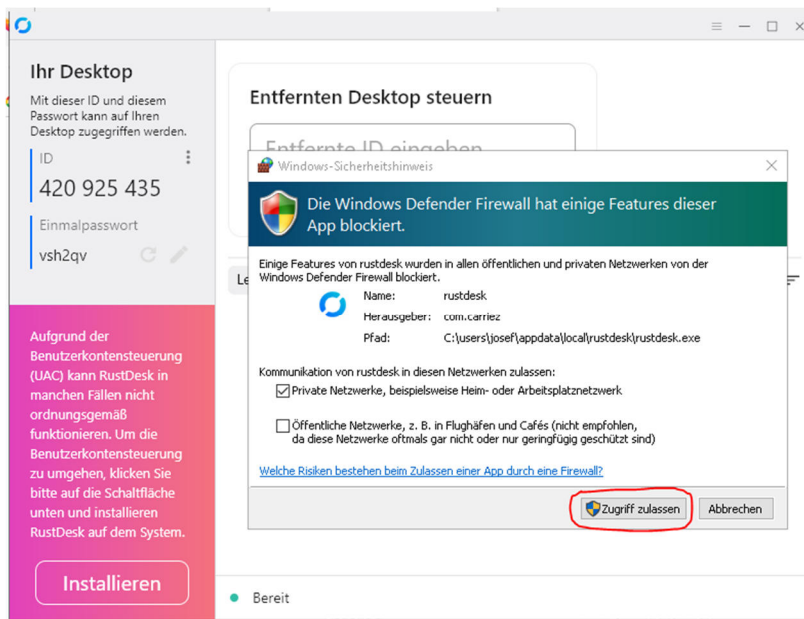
Ihr Desktop

Mit dieser ID und diesem Passwort kann auf Ihren Desktop zugegriffen werden.

ID

420 925 435

Einmalpasswort

vsh2qv

Aufgrund der Benutzerkontensteuerung (UAC) kann RustDesk in manchen Fällen nicht ordnungsgemäß funktionieren. Um die Benutzerkontensteuerung zu umgehen, klicken Sie bitte auf die Schaltfläche unten und installieren RustDesk auf dem System.

Installieren

Entfernten Desktop steuern

Entfernte ID eingeben

Le

Bereit

Windows-Sicherheitshinweis

Die Windows Defender Firewall hat einige Features dieser App blockiert.

Einige Features von rustdesk wurden in allen öffentlichen und privaten Netzwerken von der Windows Defender Firewall blockiert.

| | |
|---|---|
| Name: | rustdesk |
| Herausgeber: | com.carriez |
| Pfad: | C:\users\josef\appdata\local\rustdesk\rustdesk.exe |

Kommunikation von rustdesk in diesen Netzwerken zulassen:

Private Netzwerke, beispielsweise Heim- oder Arbeitsplatznetzwerk

Öffentliche Netzwerke, z. B. in Flughäfen und Cafés (nicht empfohlen, da diese Netzwerke oftmals gar nicht oder nur geringfügig geschützt sind)

Welche Risiken bestehen beim Zulassen einer App durch eine Firewall?

Zugriff zulassen

Abbrechen